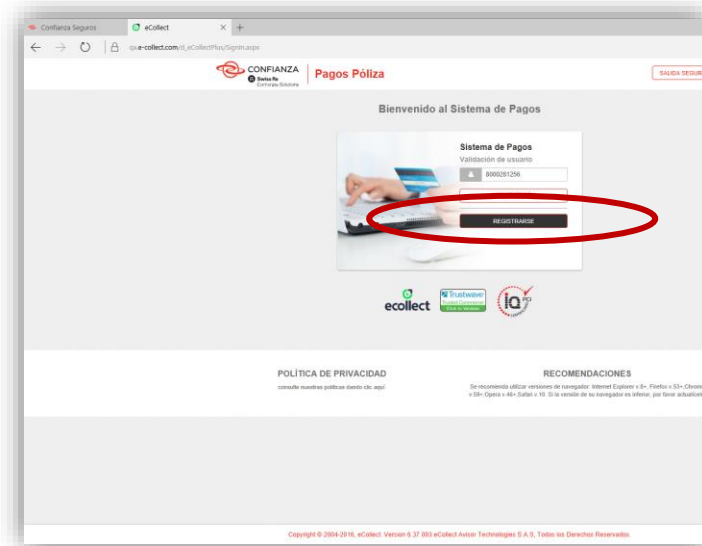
Confianza Seguros

eCollect

qa.e-collect.com/d_eCollectPlus/SignIn.aspx

CONFIANZA
Swiss Re
Corporate Solutions

Pagos Póliza

SALIDA SEGUR

Bienvenido al Sistema de Pagos

Sistema de Pagos
Validación de usuario

8000281256

REGISTRARSE

ecollect

Trustwave
Trusted Commerce
Click to Validate

iQ PCI

POLÍTICA DE PRIVACIDAD
consulte nuestras politicas dando clic aquí

RECOMENDACIONES
Se recomienda utilizar versiones de navegador: Internet Explorer v 8+, Firefox v 53+, Chrom v 58+, Opera v 46+, Safari v 10. Si la versión de su navegador es inferior, por favor actualíce

Copyright © 2004-2016, eCollect. Version 6.37.003 eCollect Avisor Technologies S.A.S, Todos los Derechos Reservados.